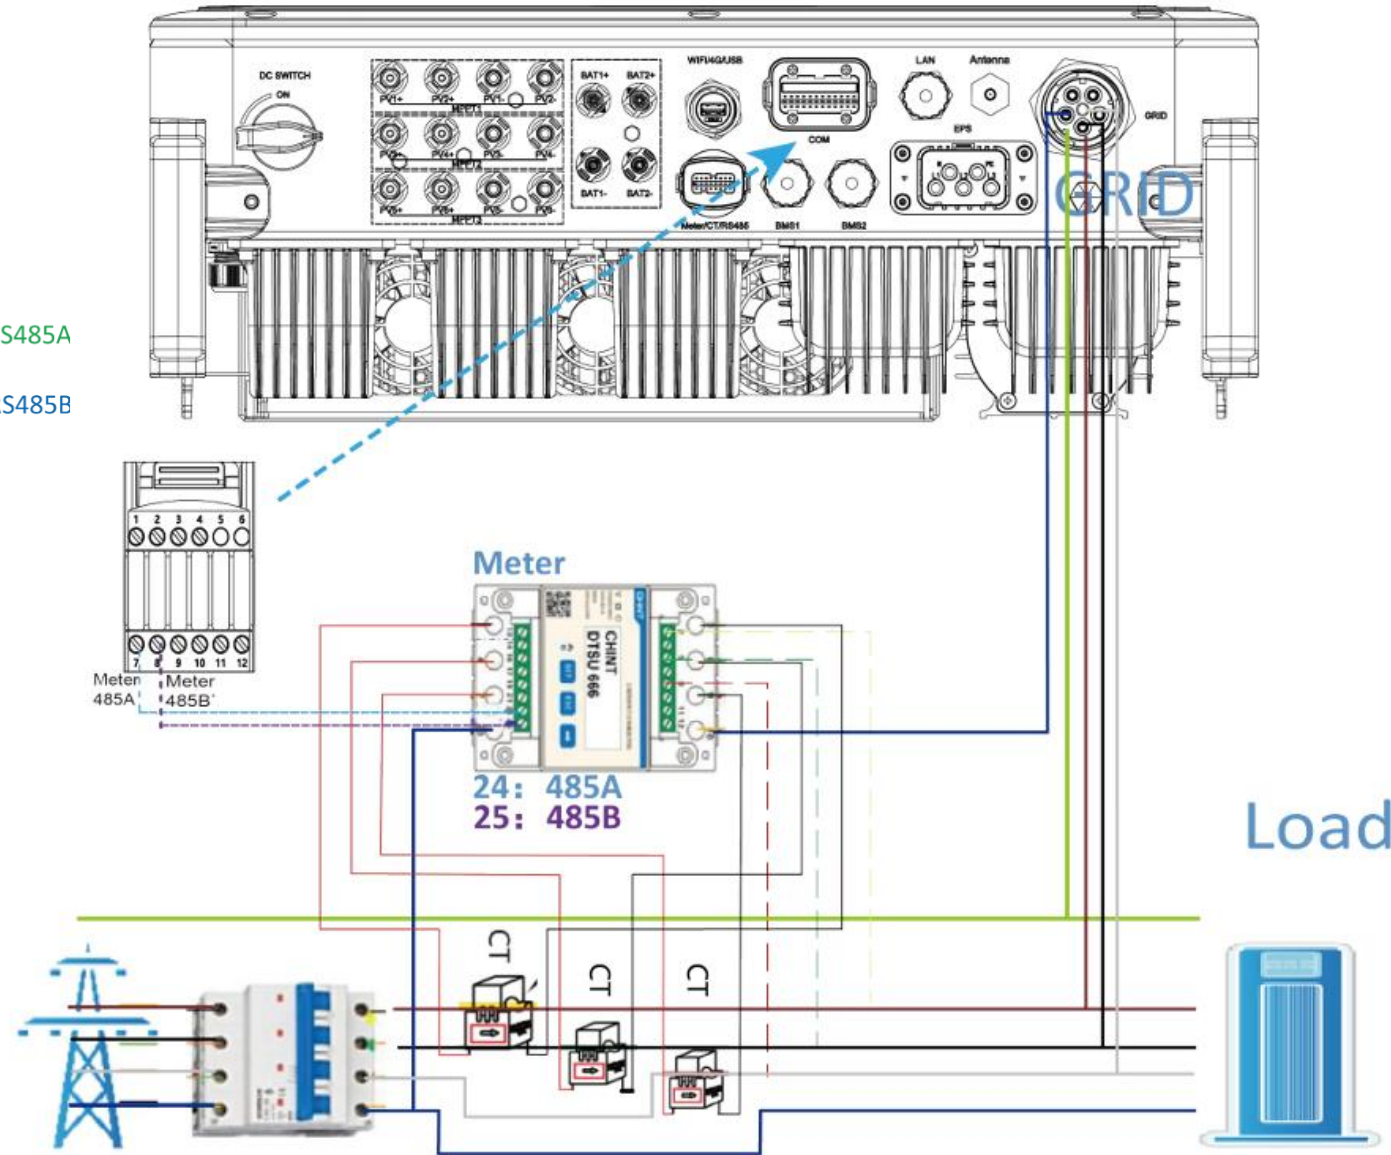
S485A

S485B

DC SWITCH
ON

PV1+ PV2+ PV1- PV2-
MPPT1
PV3+ PV4+ PV3- PV4-
MPPT2
PV5+ PV6+ PV5- PV6-
MPPT3

BAT1+ BAT2+
BAT1- BAT2-

WIFI/4G/USB
COM
Meter/CT/RS485
BMS1
BMS2

LAN
Antenna
EPS

GRID
GRID

1 2 3 4 5 6
7 8 9 10 11 12
Meter 485A
Meter 485B

Meter
CHINT
DTSU 666

24: 485A
25: 485B

Load

CT
CT
CT